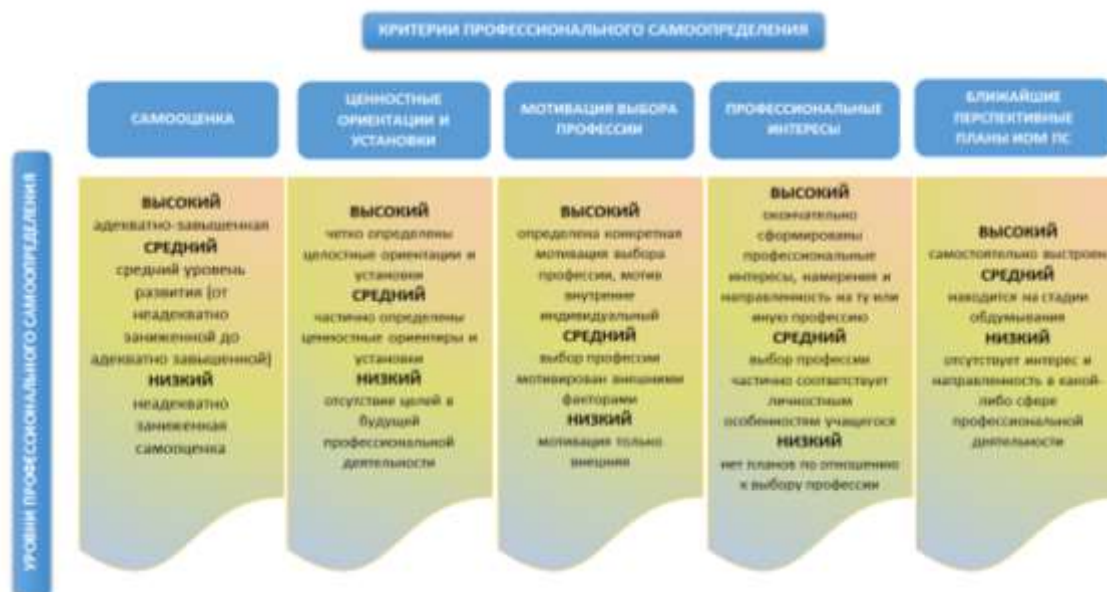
КРИТЕРИИ ПРОФЕССИОНАЛЬНОГО САМООПРЕДЕЛЕНИЯ

УРОВНИ ПРОФЕССИОНАЛЬНОГО САМООПРЕДЕЛЕНИЯ

САМООЦЕНКА

ВЫСОКИЙ
адекватно-завышенная
СРЕДНИЙ
средний уровень развития (от неадекватно заниженной до адекватно завышенной)
НИЗКИЙ
неадекватно заниженная самооценка

ЦЕННОСТНЫЕ ОРИЕНТАЦИИ И УСТАНОВКИ

ВЫСОКИЙ
четко определены целостные ориентации и установки
СРЕДНИЙ
частично определены ценностные ориентиры и установки
НИЗКИЙ
отсутствие целей в будущей профессиональной деятельности

МОТИВАЦИЯ ВЫБОРА ПРОФЕССИИ

ВЫСОКИЙ
определена конкретная мотивация выбора профессии, мотив внутренне индивидуальный
СРЕДНИЙ
выбор профессии мотивирован внешними факторами
НИЗКИЙ
мотивация только внешняя

ПРОФЕССИОНАЛЬНЫЕ ИНТЕРЕСЫ

ВЫСОКИЙ
окончательно сформированы профессиональные интересы, намерения и направленность на ту или иную профессию
СРЕДНИЙ
выбор профессии частично соответствует личностным особенностям учащегося
НИЗКИЙ
нет планов по отношению к выбору профессии

БЛИЖАЙШИЕ ПЕРСПЕКТИВНЫЕ ПЛАНЫ ИОМ ПС

ВЫСОКИЙ
самостоятельно выстроен
СРЕДНИЙ
находится на стадии обдумывания
НИЗКИЙ
отсутствует интерес и направленность в какой-либо сфере профессиональной деятельности